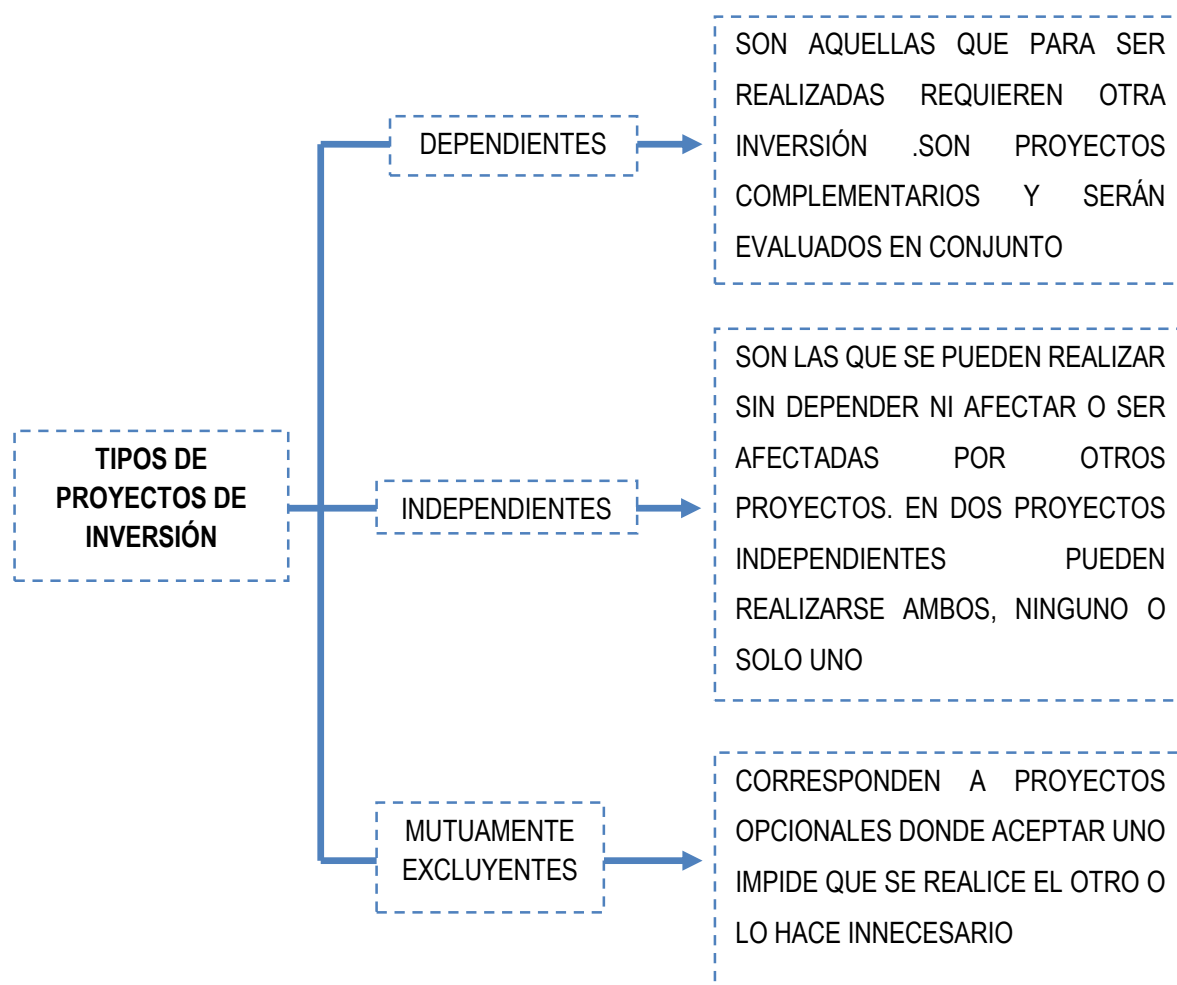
TIPOS DE PROYECTOS DE INVERSIÓN

DEPENDIENTES

SON AQUELLAS QUE PARA SER REALIZADAS REQUIEREN OTRA INVERSIÓN .SON PROYECTOS COMPLEMENTARIOS Y SERÁN EVALUADOS EN CONJUNTO

INDEPENDIENTES

SON LAS QUE SE PUEDEN REALIZAR SIN DEPENDER NI AFECTAR O SER AFECTADAS POR OTROS PROYECTOS. EN DOS PROYECTOS INDEPENDIENTES PUEDEN REALIZARSE AMBOS, NINGUNO O SOLO UNO

MUTUAMENTE EXCLUYENTES

CORRESPONDEN A PROYECTOS OPCIONALES DONDE ACEPTAR UNO IMPIDE QUE SE REALICE EL OTRO O LO HACE INNECESARIO